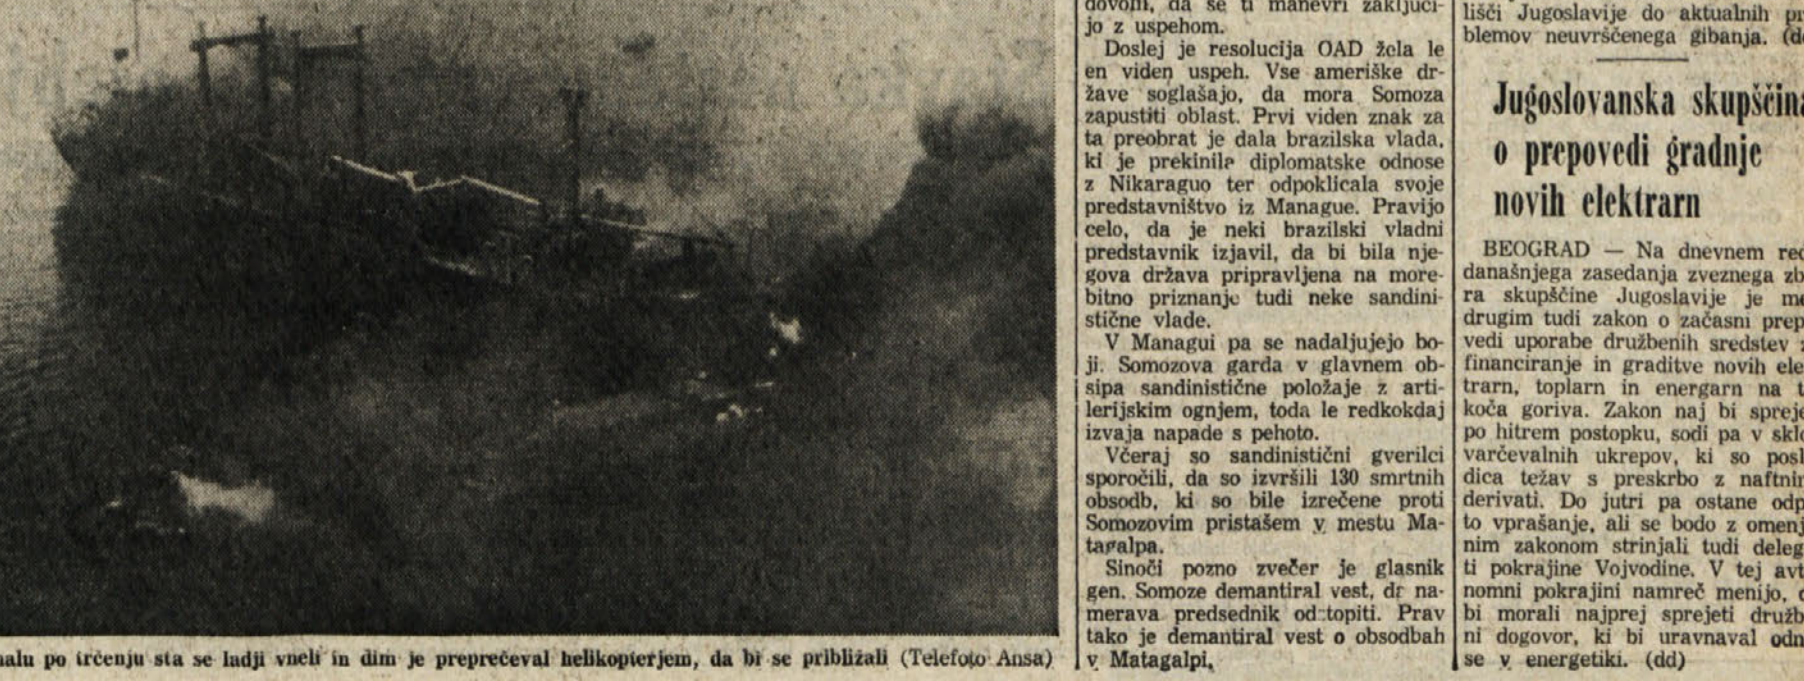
alu po trčenju sta se ladji vneli in dim je preprečeval helikopterjem, da bi se približali (Telefoto Ansa)

dovom, da se ti manevri zaključijo z uspehom.

Doslej je resolucija OAD žela le en viden uspeh. Vse ameriške države soglašajo, da mora Somoza zapustiti oblast. Prvi viden znak za ta preobrat je dala brazilska vlada, ki je prekinila diplomatske odnose z Nikaraguo ter odpoklicala svoje predstavništvo iz Manague. Pravijo celo, da je neki brazilski vladni predstavnik izjavil, da bi bila njegova država pripravljena na morebitno priznanje tudi neke sandinistične vlade.

V Managui pa se nadaljujejo boji. Somozova garda v glavnem obsipa sandinistične položaje z artilerijskim ognjem, toda le redkokdaj izvaja napade s pehoto.

Včeraj so sandinistični gverilci sporočili, da so izvršili 130 smrtnih obsodb, ki so bile izrečene proti Somozovim pristašem v mestu Matagalpa.

Sinoči pozno zvečer je glasnik gen. Somoze demantiral vest, da namerava predsednik od:topiti. Prav tako je demantiral vest o obsodbah v Matagalpi,

lišči Jugoslavije do aktualnih pr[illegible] blemov neuvrščenega gibanja. (d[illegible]

Jugoslovanska skupščina o prepovedi gradnje novih elektrarn

BEOGRAD — Na dnevnem re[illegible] današnjega zasedanja zveznega zb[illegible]ra skupščine Jugoslavije je me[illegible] drugim tudi zakon o začasni prep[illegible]vedi uporabe družbenih sredstev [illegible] financiranje in graditve novih ele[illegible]trarn, toplarn in energarn na t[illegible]koča goriva. Zakon naj bi spreje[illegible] po hitrem postopku, sodi pa v sklo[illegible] varčevalnih ukrepov, ki so posl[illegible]dica težav s preskrbo z naftnim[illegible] derivati. Do jutri pa ostane odp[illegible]to vprašanje, ali se bodo z omenj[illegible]nim zakonom strinjali tudi deleg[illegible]ti pokrajine Vojvodine. V tej avt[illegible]nomni pokrajini namreč menijo, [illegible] bi morali najprej sprejeti družb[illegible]ni dogovor, ki bi uravnaval odn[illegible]se v energetiki. (dd)